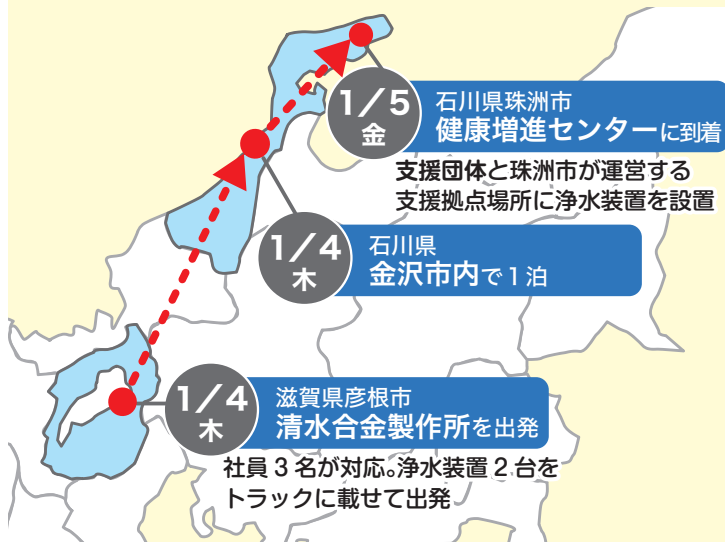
1/5
金
石川県珠洲市
健康増進センターに到着
支援団体と珠洲市が運営する支援拠点場所に浄水装置を設置

1/4
木
石川県
金沢市内で1泊

1/4
木
滋賀県彦根市
清水合金製作所を出発
社員3名が対応。浄水装置2台をトラックに載せて出発